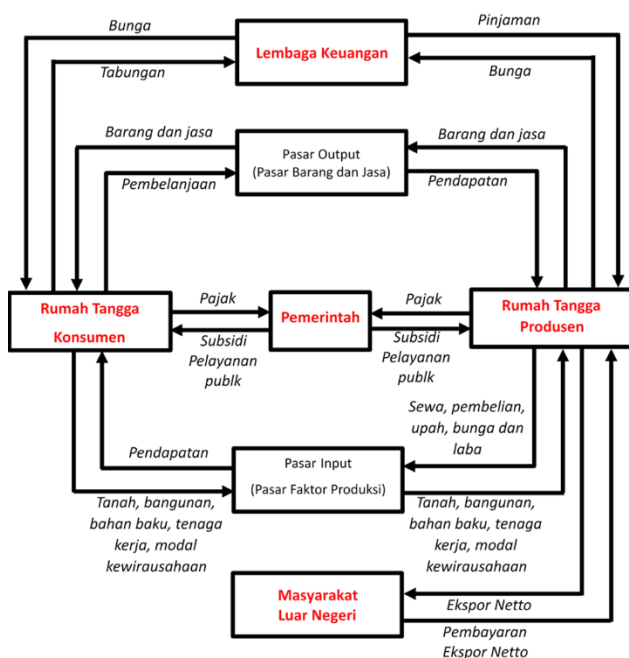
Bunga

Lembaga Keuangan

Pinjaman

Tabungan

Bunga

Barang dan jasa

Pasar Output
(Pasar Barang dan Jasa)

Barang dan jasa

Pembelanjaan

Pendapatan

Rumah Tangga Konsumen

Pajak

Pemerintah

Pajak

Rumah Tangga Produsen

Subsidi
Pelayanan
publk

Subsidi
Pelayanan
publk

Sewa, pembelian, upah, bunga dan laba

Pendapatan

Pasar Input
(Pasar Faktor Produksi)

Tanah, bangunan, bahan baku, tenaga kerja, modal kewirausahaan

Tanah, bangunan, bahan baku, tenaga kerja, modal kewirausahaan

Masyarakat Luar Negeri

Ekspor Netto

Pembayaran Ekspor Netto